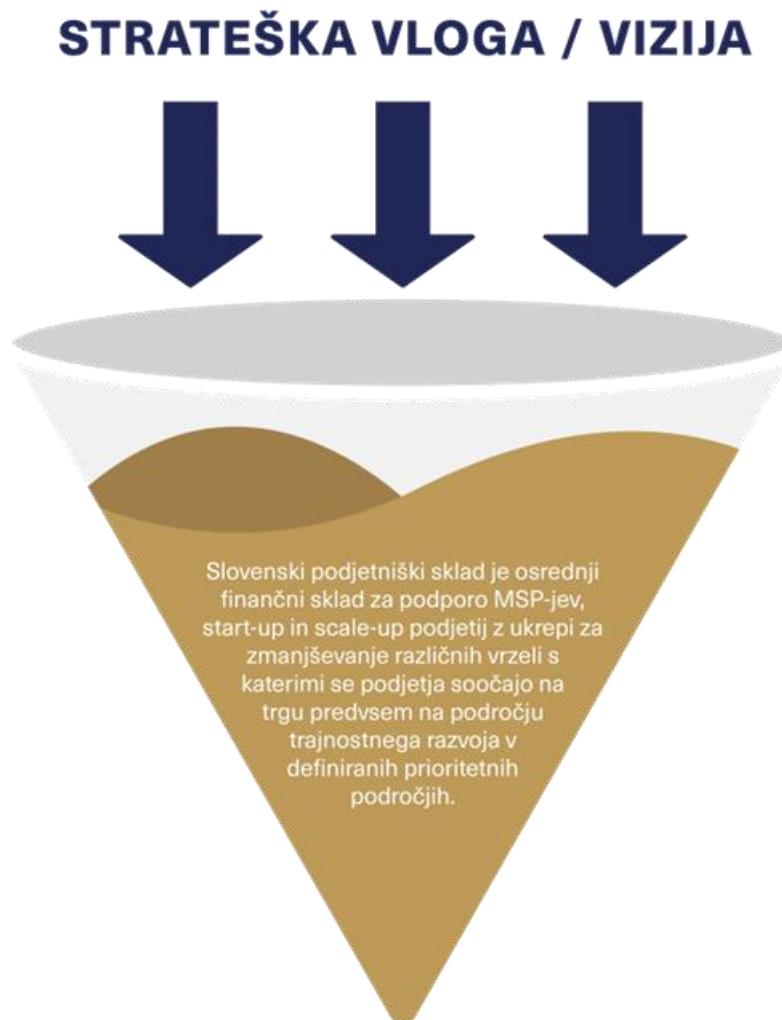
STRATEŠKA VLOGA / VIZIJA

Slovenski podjetniški sklad je osrednji finančni sklad za podporo MSP-jev, start-up in scale-up podjetij z ukrepi za zmanjševanje različnih vrzeli s katerimi se podjetja soočajo na trgu predvsem na področju trajnostnega razvoja v definiranih prioritetnih področjih.